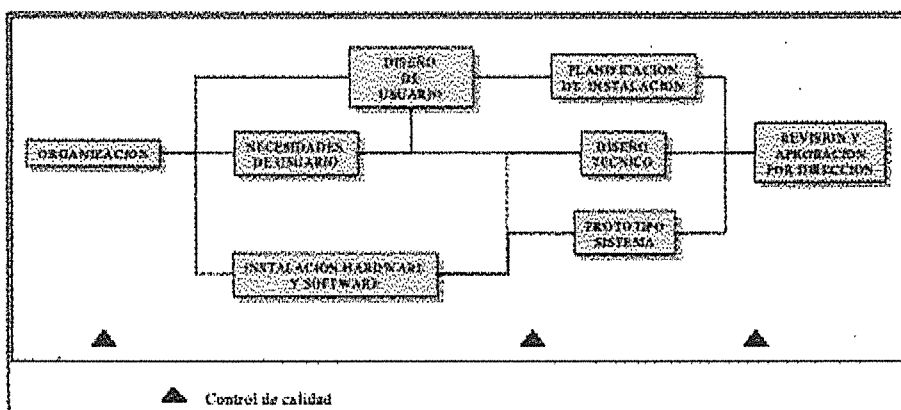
ORGANIZACION

DISEÑO DE USUARIO

NECESIDADES DE USUARIO

INSTALACION HARDWARE Y SOFTWARE

PLANIFICACION DE INSTALACION

DISEÑO TECNICO

PROTOTIPO SISTEMA

REVISION Y APROBACION POR DIRECCION

Control de calidad